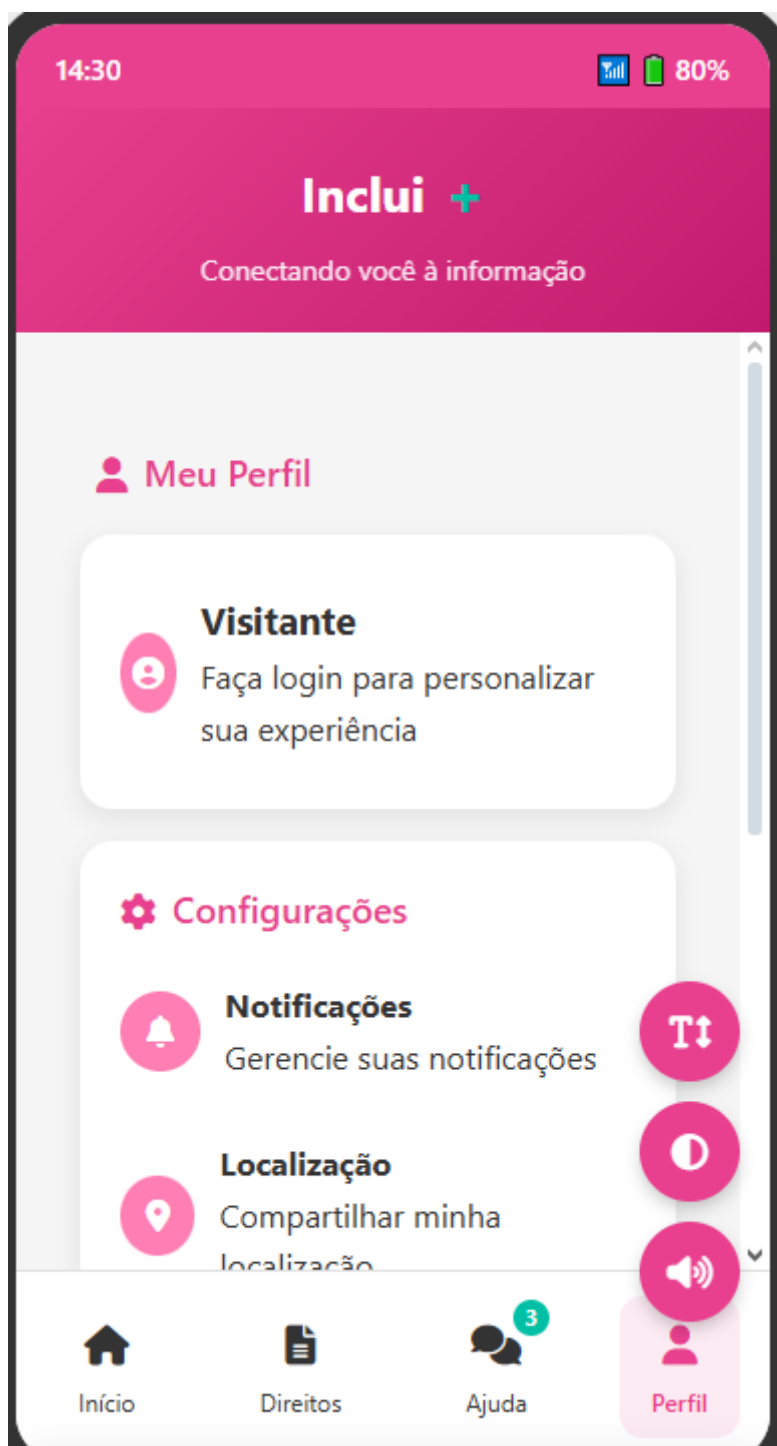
14:30 80%

Inclui +

Conectando você à informação

Meu Perfil

Visitante
Faça login para personalizar sua experiência

Configurações

Notificações
Gerencie suas notificações

Localização
Compartilhar minha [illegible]

Início Direitos 3 Ajuda Perfil